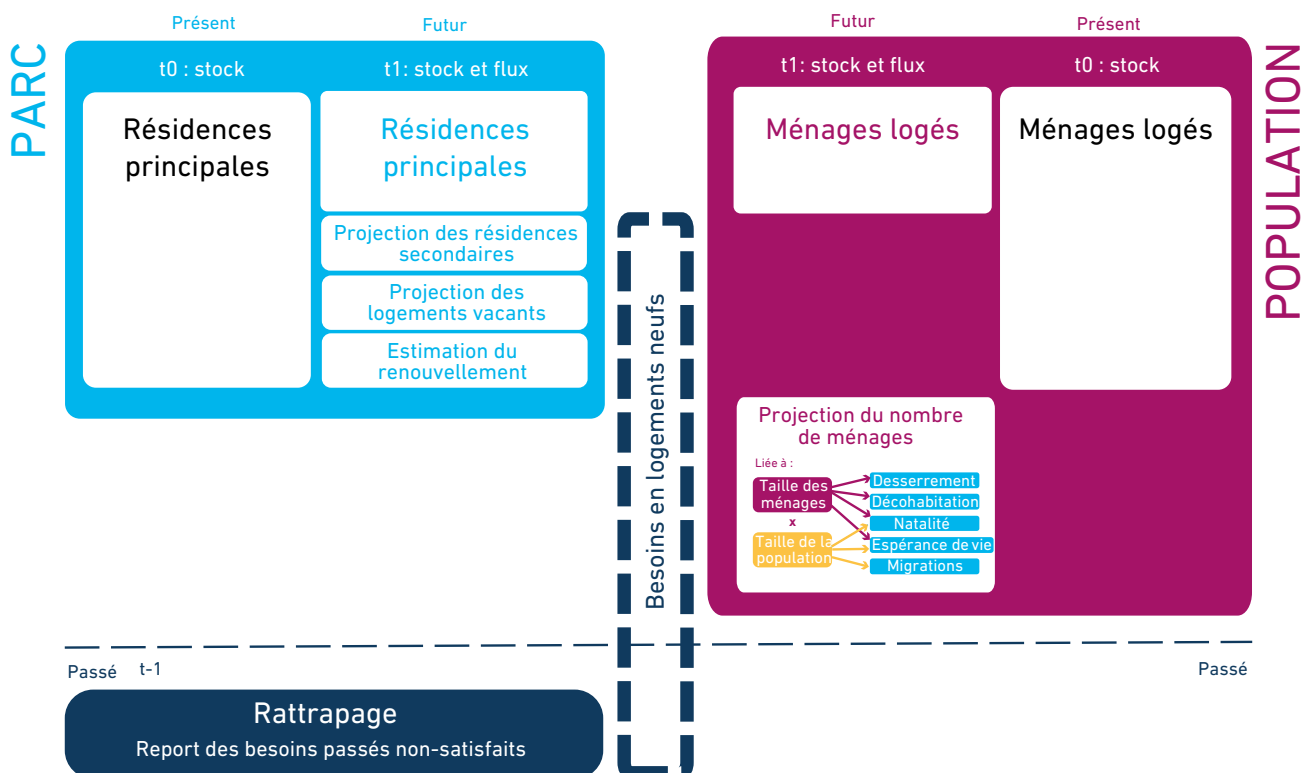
PARC

Présent

Futur

t0 : stock

t1: stock et flux

Résidences principales

Résidences principales

Projection des résidences secondaires

Projection des logements vacants

Estimation du renouvellement

Besoins en logements neufs

Futur

Présent

t1: stock et flux

t0 : stock

Ménages logés

Ménages logés

POPULATION

Projection du nombre de ménages

Liée à :

Taille des ménages

x

Taille de la population

Desserrement

Décohabitation

Natalité

Espérance de vie

Migrations

Passé

t-1

Passé

Rattrapage

Report des besoins passés non-satisfaits